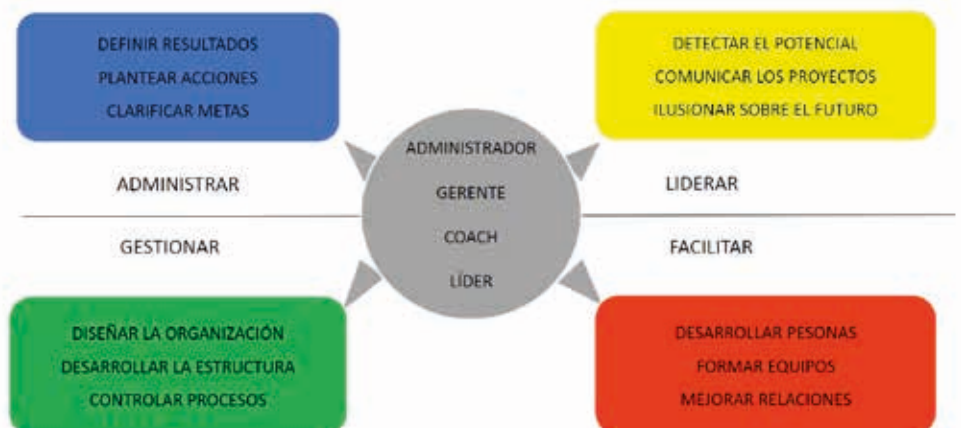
DEFINIR RESULTADOS
PLANTEAR ACCIONES
CLARIFICAR METAS

DETECTAR EL POTENCIAL
COMUNICAR LOS PROYECTOS
ILUSIONAR SOBRE EL FUTURO

ADMINISTRAR

ADMINISTRADOR
GERENTE
COACH
LÍDER

LIDERAR

GESTIONAR

FACILITAR

DISEÑAR LA ORGANIZACIÓN
DESARROLLAR LA ESTRUCTURA
CONTROLAR PROCESOS

DESARROLLAR PESONAS
FORMAR EQUIPOS
MEJORAR RELACIONES